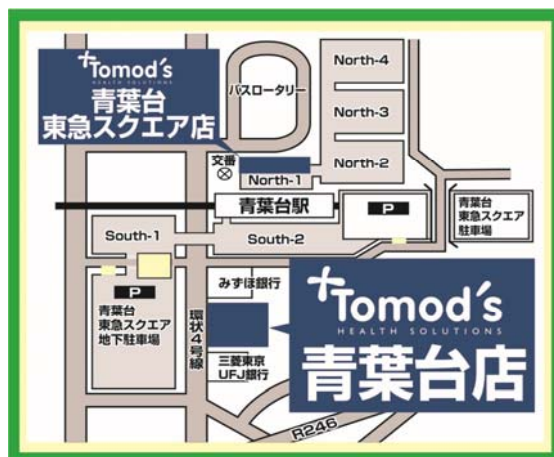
Tomod's
HEALTH SOLUTIONS
青葉台
東急スクエア店

North-4
バスロータリー
North-3
North-2
文番
North-1
青葉台駅
P
青葉台
東急スクエア
駐車場
South-1
South-2
P
青葉台
東急スクエア
地下駐車場
みずほ銀行
環状4号線
三菱東京UFJ銀行
R246

Tomod's
HEALTH SOLUTIONS
青葉台店